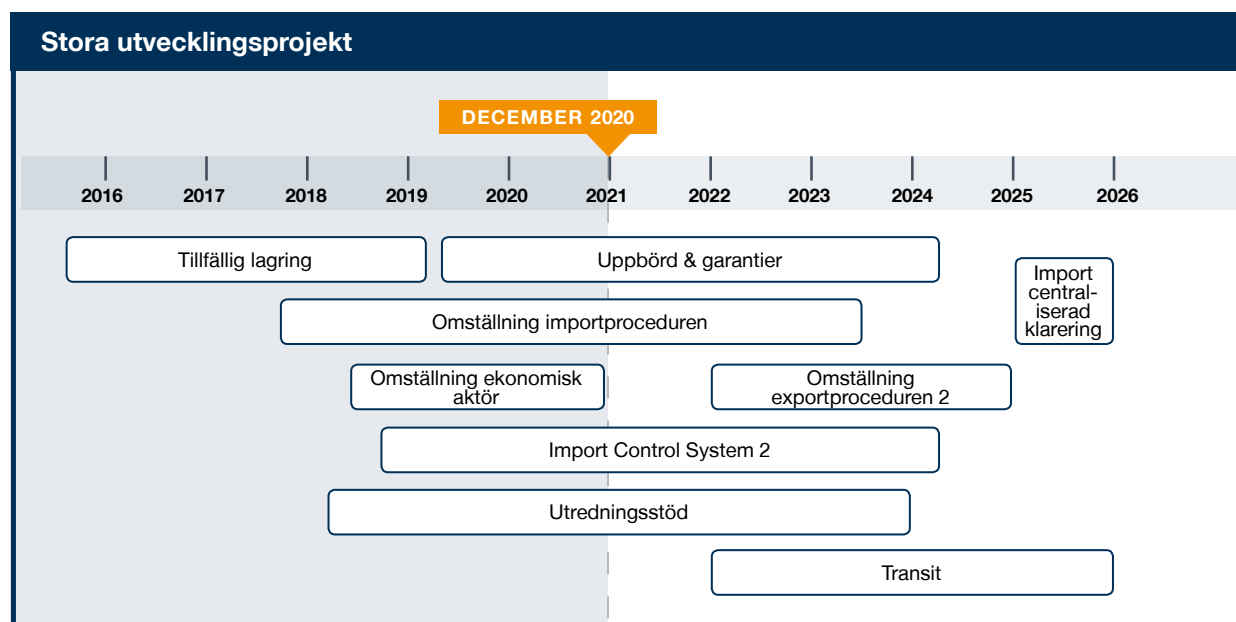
Stora utvecklingsprojekt

DECEMBER 2020

2016 2017 2018 2019 2020 2021 2022 2023 2024 2025 2026

Tillfällig lagring

Uppbörd & garantier

Import centraliserad klarering

Omställning importproceduren

Omställning ekonomisk aktör

Omställning exportproceduren 2

Import Control System 2

Utredningsstöd

Transit